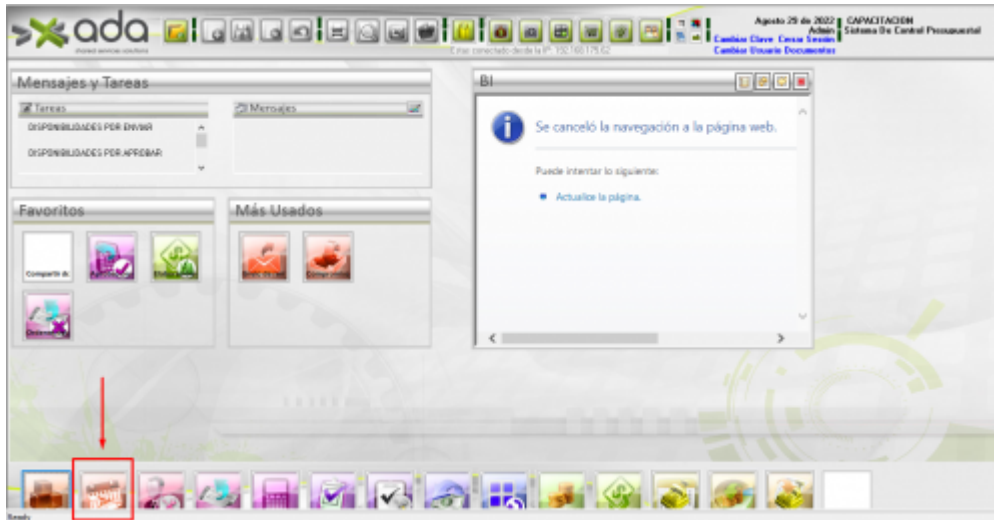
ada
shared services solutions

Está conectado desde la IP: 192.168.175.62

Agosto 29 de 2022 | CAPACITACION
Admin | Sistema De Control Presupuestal
Cambiar Clave Cerrar Sesión
Cambiar Usuario Documentos

Mensajes y Tareas

Tareas
DISPONIBILIDADES POR ENVIAR
DISPONIBILIDADES POR APROBAR

Mensajes

Favoritos
Compartir d.
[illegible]
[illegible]
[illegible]

Más Usados
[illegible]
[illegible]

BI

Se canceló la navegación a la página web.

Puede intentar lo siguiente:

Actualice la página.

Ready